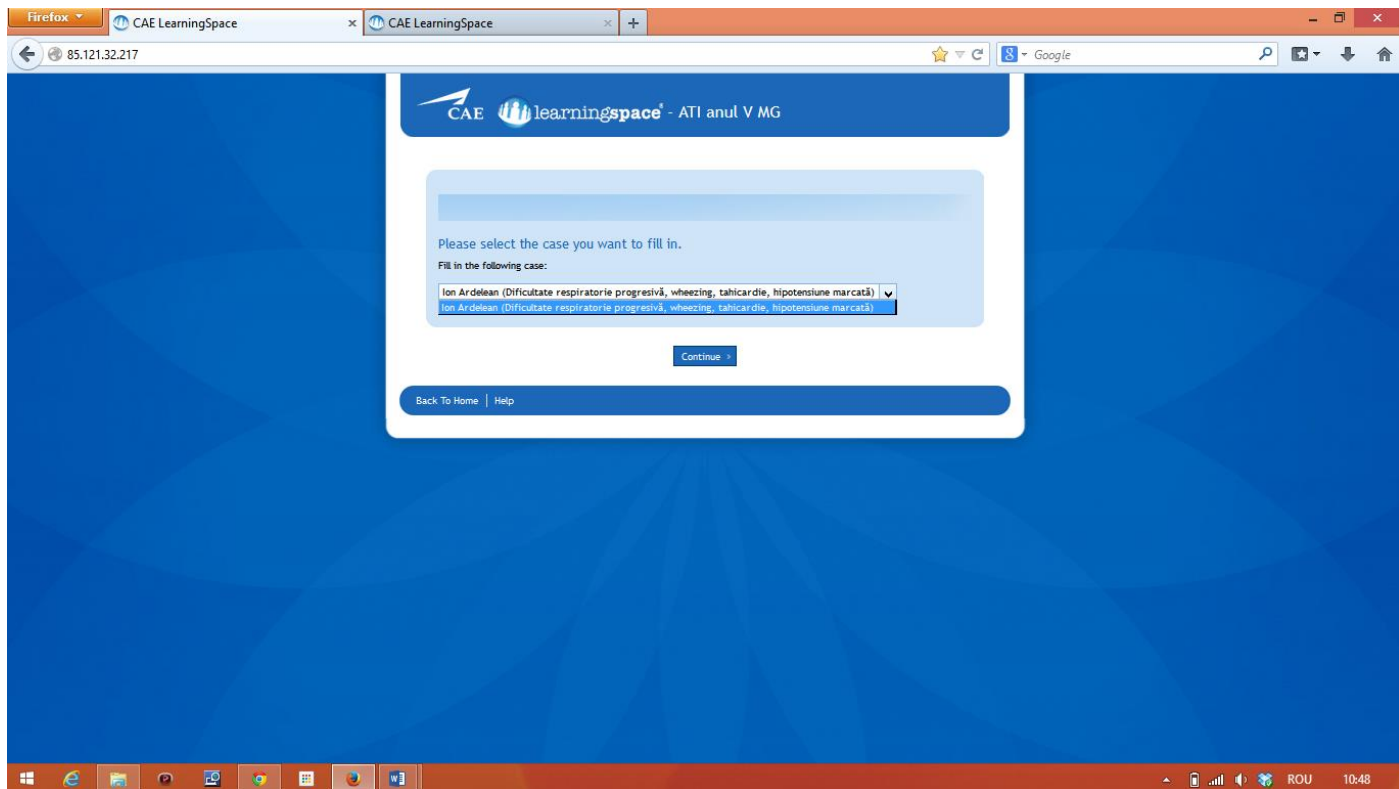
Firefox
CAE LearningSpace
CAE LearningSpace
85.121.32.217
Google

CAE learningspace - ATI anul V MG

Please select the case you want to fill in.
Fill in the following case:

Ion Ardelean (Dificultate respiratorie progresivă, wheezing, tahicardie, hipotensiune marcată)
Ion Ardelean (Dificultate respiratorie progresivă, wheezing, tahicardie, hipotensiune marcată)

Continue »

Back To Home | Help

ROU 10:48